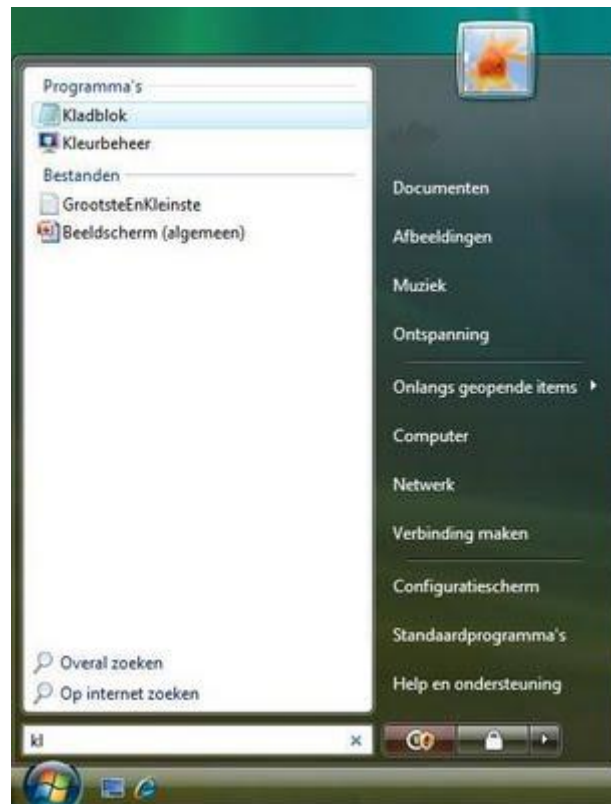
Programma's

Kladblok

Kleurbeheer

Bestanden

GrootsteEnKleinste

Beeldscherm (algemeen)

Overal zoeken

Op internet zoeken

kl

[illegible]

Documenten

Afbeeldingen

Muziek

Ontspanning

Onlangs geopende items

Computer

Netwerk

Verbinding maken

Configuratiescherm

Standaardprogramma's

Help en ondersteuning